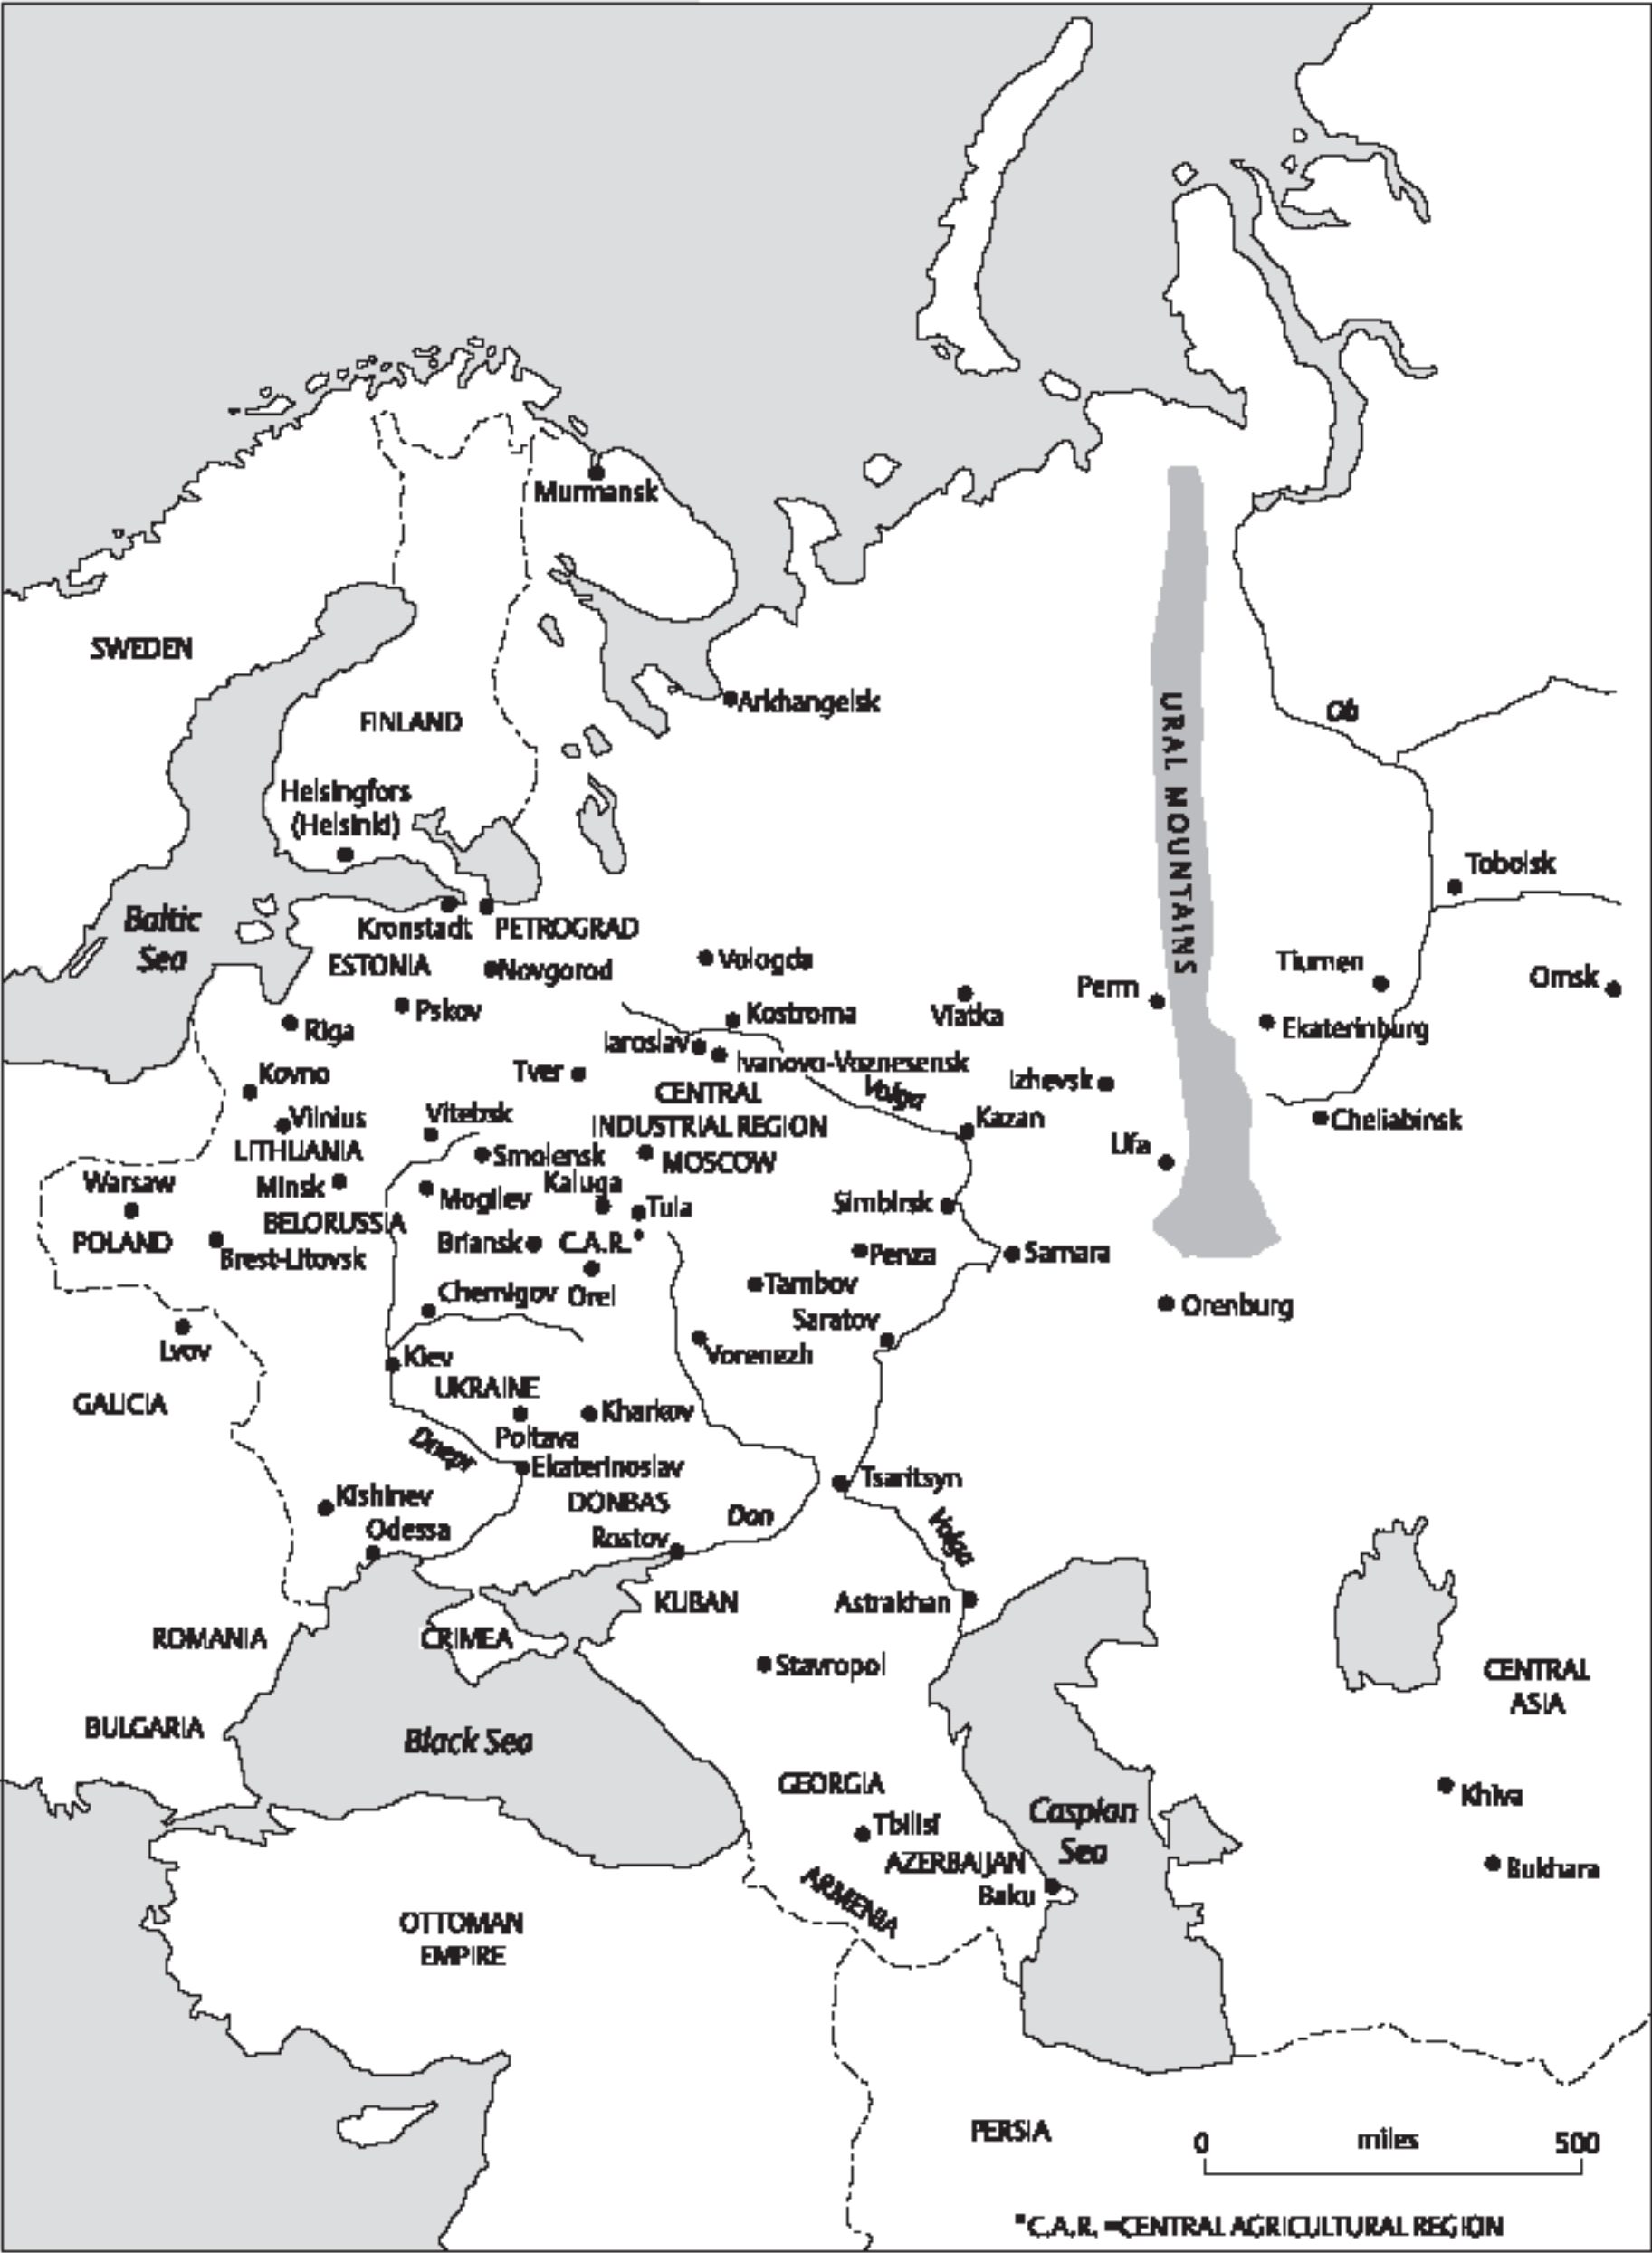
Murmansk
SWEDEN
FINLAND
Arkhangelsk
URAL MOUNTAINS
Ob
Helsingfors (Helsinki)
Tobolsk
Baltic Sea
Kronstadt
PETROGRAD
ESTONIA
Novgorod
Vologda
Tiumen
Omsk
Perm
Pskov
Kostroma
Viatka
Riga
Ekaterinburg
Iaroslav
Ivanovo-Voznesensk
Kovno
Tver
CENTRAL INDUSTRIAL REGION
Volga
Izhevsk
Vilnius
Vitebsk
Kazan
Cheliabinsk
LITHUANIA
Smolensk
MOSCOW
Ufa
Warsaw
Minsk
Kaluga
Simbirsk
POLAND
BELORUSSIA
Mogilev
Tula
Brest-Litovsk
Briansk
C.A.R.*
Penza
Samara
Chernigov
Orel
Tambov
Orenburg
Saratov
Lvov
Kiev
Voronezh
GALICIA
UKRAINE
Kharkov
Poltava
Dnepr
Ekaterinoslav
Tsaritsyn
Kishinev
DONBAS
Odessa
Don
Rostov
Volga
KUBAN
Astrakhan
ROMANIA
CRIMEA
Stavropol
CENTRAL ASIA
BULGARIA
Black Sea
GEORGIA
Khiva
Caspian Sea
Tbilisi
AZERBAIJAN
Bukhara
ARMENIA
Baku
OTTOMAN EMPIRE
PERSIA
0 miles 500
*C.A.R. =CENTRAL AGRICULTURAL REGION